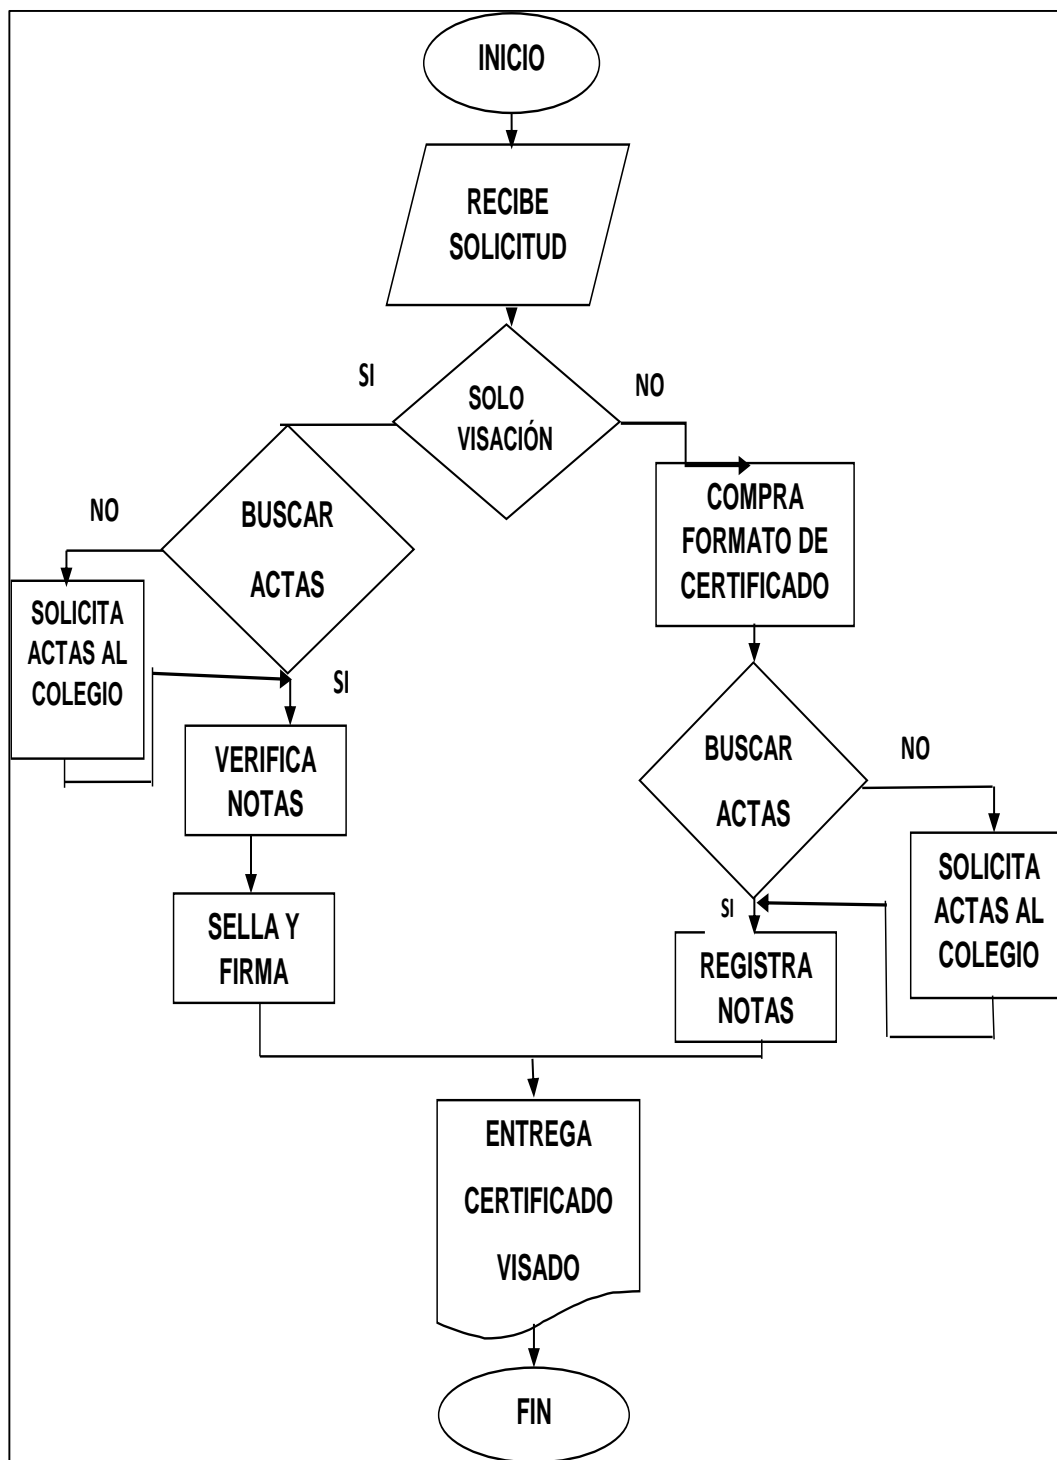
INICIO

RECIBE SOLICITUD

SI

SOLO VISACIÓN

NO

NO

BUSCAR ACTAS

COMPRA FORMATO DE CERTIFICADO

SOLICITA ACTAS AL COLEGIO

SI

VERIFICA NOTAS

BUSCAR ACTAS

NO

SOLICITA ACTAS AL COLEGIO

SELLA Y FIRMA

SI

REGISTRA NOTAS

ENTREGA CERTIFICADO VISADO

FIN